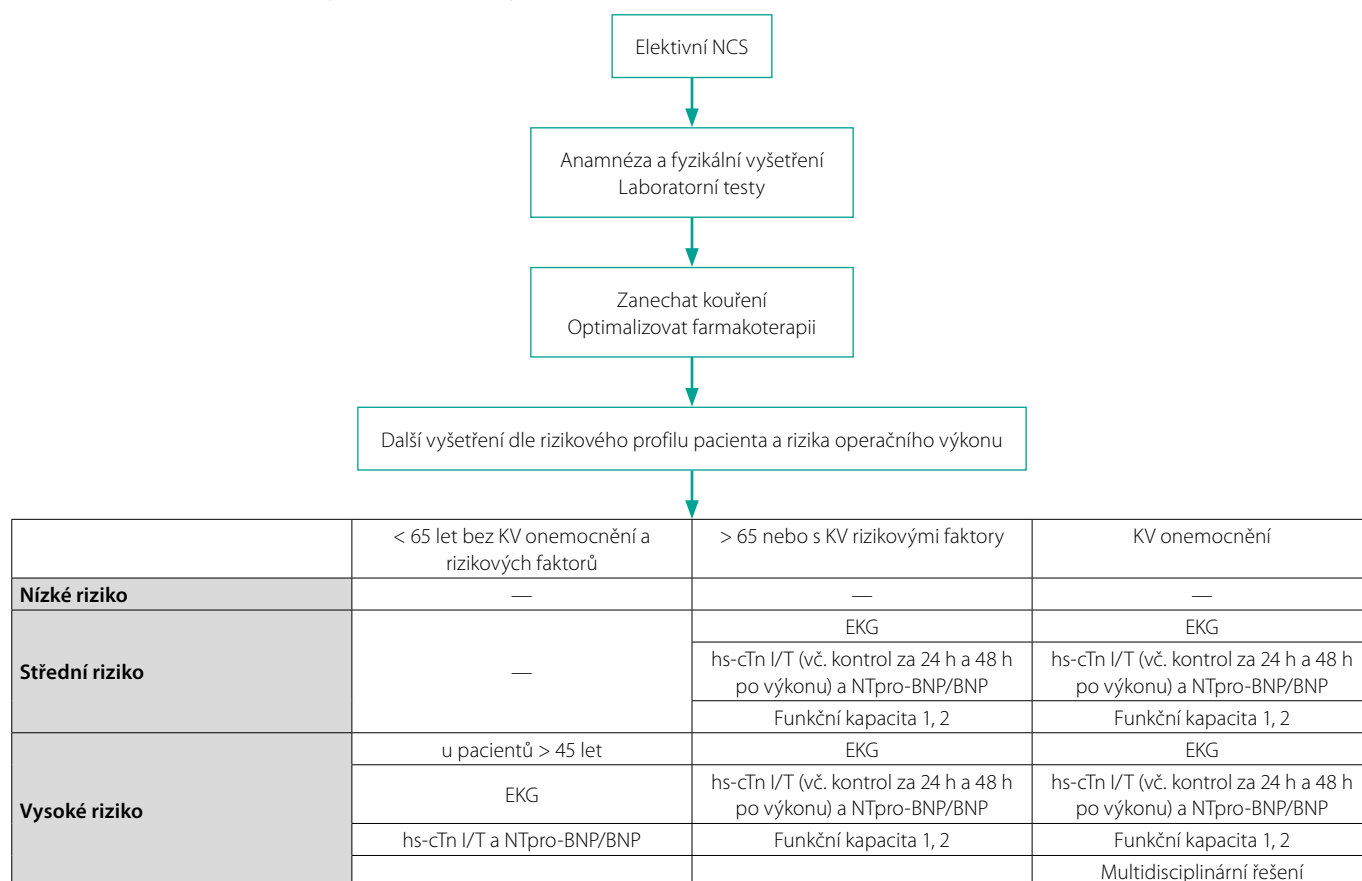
Elektivní NCS

Anamnéza a fyzikální vyšetření
Laboratorní testy

Zanechat kouření
Optimalizovat farmakoterapii

Další vyšetření dle rizikového profilu pacienta a rizika operačního výkonu

| | < 65 let bez KV onemocnění a rizikových faktorů | > 65 nebo s KV rizikovými faktory | KV onemocnění |
|---|---|---|---|
| **Nízké riziko** | — | — | — |
| **Střední riziko** | — | EKG | EKG |
| | | hs-cTn I/T (vč. kontrol za 24 h a 48 h po výkonu) a NTpro-BNP/BNP | hs-cTn I/T (vč. kontrol za 24 h a 48 h po výkonu) a NTpro-BNP/BNP |
| | | Funkční kapacita 1, 2 | Funkční kapacita 1, 2 |
| **Vysoké riziko** | u pacientů > 45 let | EKG | EKG |
| | EKG | hs-cTn I/T (vč. kontrol za 24 h a 48 h po výkonu) a NTpro-BNP/BNP | hs-cTn I/T (vč. kontrol za 24 h a 48 h po výkonu) a NTpro-BNP/BNP |
| | hs-cTn I/T a NTpro-BNP/BNP | Funkční kapacita 1, 2 | Funkční kapacita 1, 2 |
| | | | Multidisciplinární řešení |